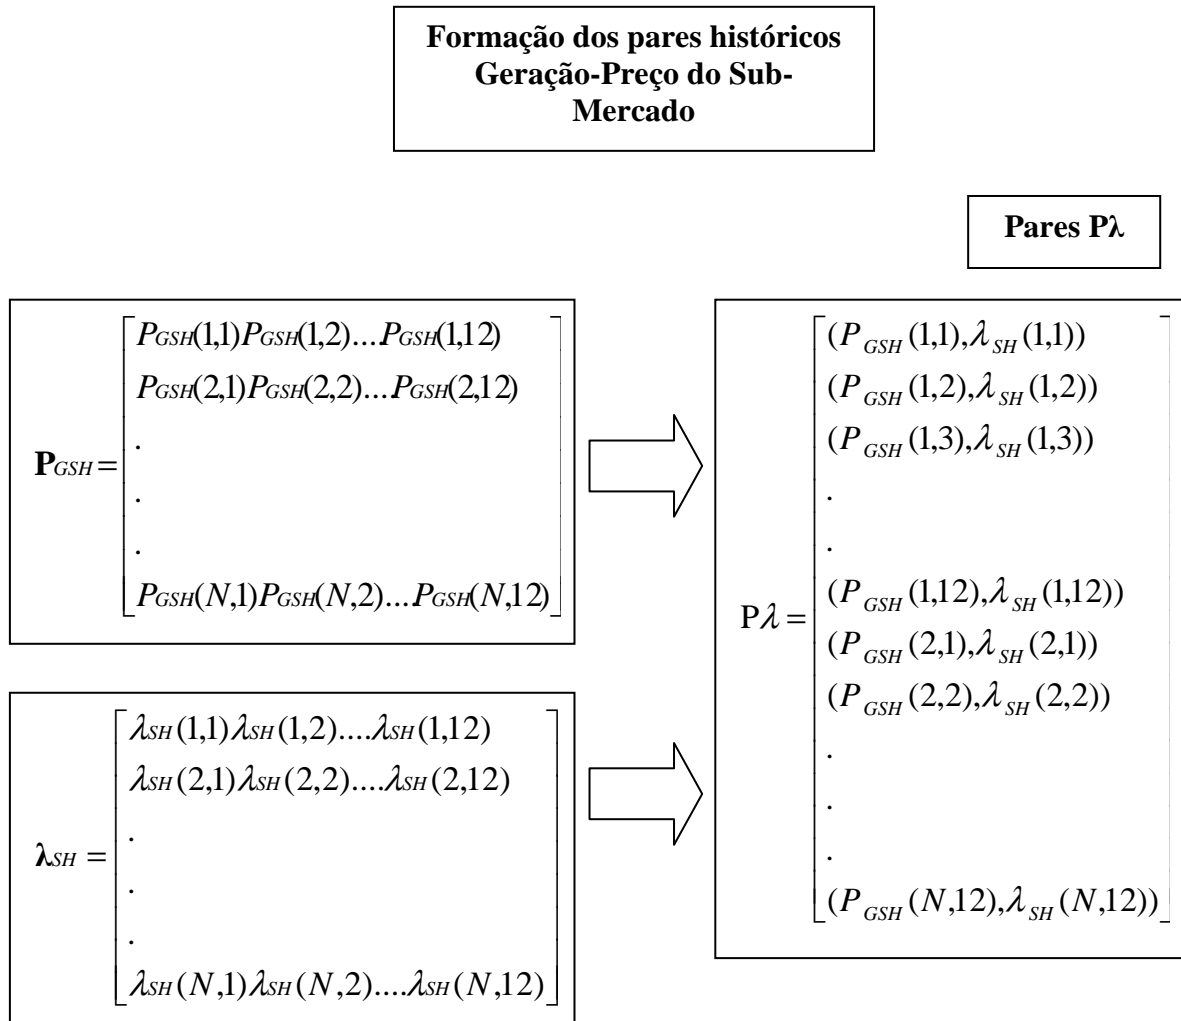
Formação dos pares históricos Geração-Preço do Sub-Mercado

Pares Pλ

$\mathbf{P}_{GSH} = \begin{bmatrix} P_{GSH}(1,1) P_{GSH}(1,2) \ldots P_{GSH}(1,12) \\ P_{GSH}(2,1) P_{GSH}(2,2) \ldots P_{GSH}(2,12) \\ . \\ . \\ . \\ P_{GSH}(N,1) P_{GSH}(N,2) \ldots P_{GSH}(N,12) \end{bmatrix}$

$\boldsymbol{\lambda}_{SH} = \begin{bmatrix} \lambda_{SH}(1,1) \lambda_{SH}(1,2) \ldots. \lambda_{SH}(1,12) \\ \lambda_{SH}(2,1) \lambda_{SH}(2,2) \ldots. \lambda_{SH}(2,12) \\ . \\ . \\ . \\ \lambda_{SH}(N,1) \lambda_{SH}(N,2) \ldots. \lambda_{SH}(N,12) \end{bmatrix}$

$\mathrm{P}\lambda = \begin{bmatrix} (P_{GSH}(1,1), \lambda_{SH}(1,1)) \\ (P_{GSH}(1,2), \lambda_{SH}(1,2)) \\ (P_{GSH}(1,3), \lambda_{SH}(1,3)) \\ . \\ . \\ (P_{GSH}(1,12), \lambda_{SH}(1,12)) \\ (P_{GSH}(2,1), \lambda_{SH}(2,1)) \\ (P_{GSH}(2,2), \lambda_{SH}(2,2)) \\ . \\ . \\ . \\ (P_{GSH}(N,12), \lambda_{SH}(N,12)) \end{bmatrix}$